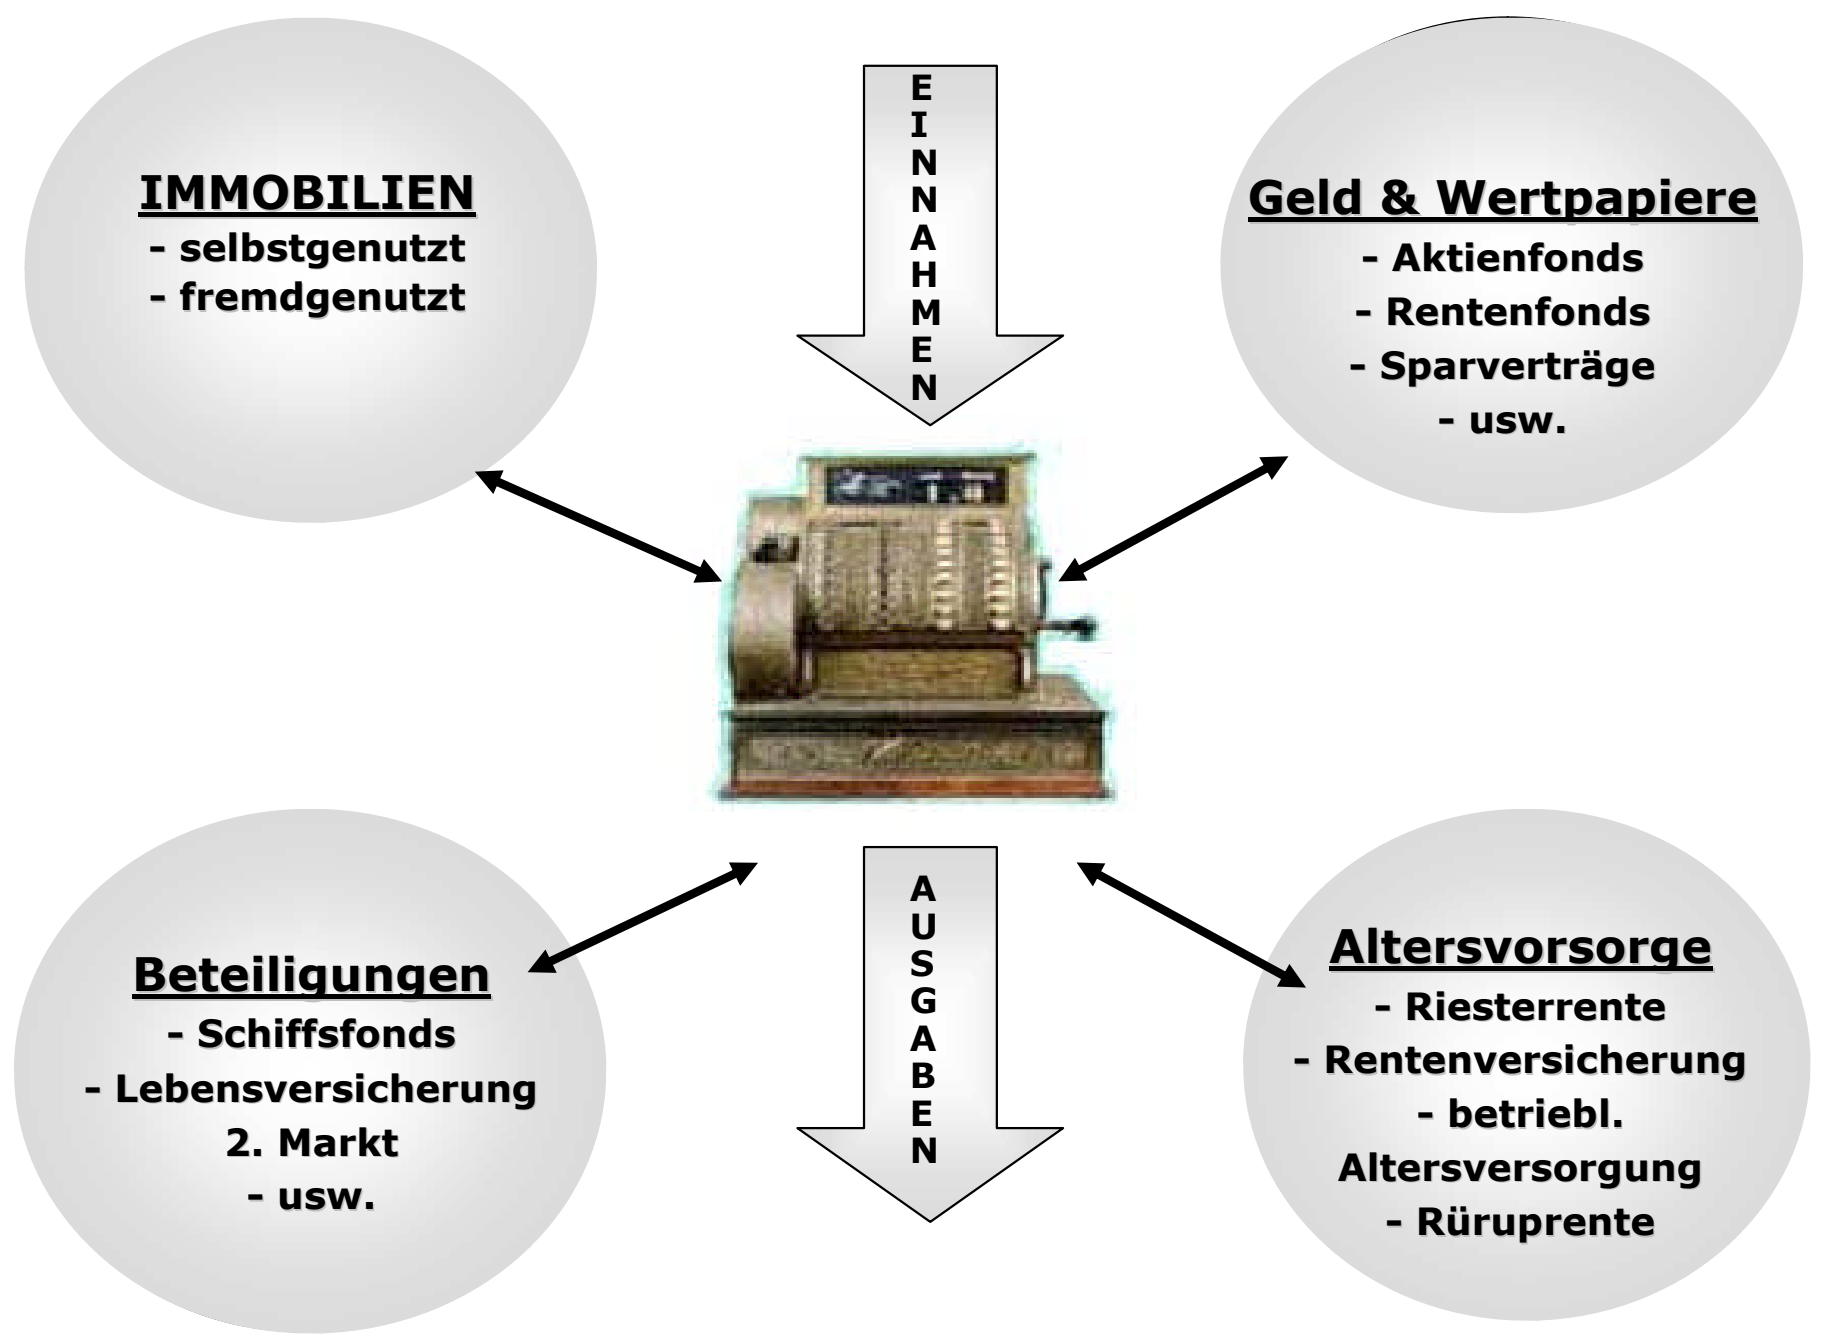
IMMOBILIEN
- selbstgenutzt
- fremdgenutzt

EINNAHMEN

Geld & Wertpapiere
- Aktienfonds
- Rentenfonds
- Sparverträge
- usw.

Beteiligungen
- Schiffsfonds
- Lebensversicherung
2. Markt
- usw.

AUSGABEN

Altersvorsorge
- Riesterrente
- Rentenversicherung
- betriebl.
Altersversorgung
- Rüruprente